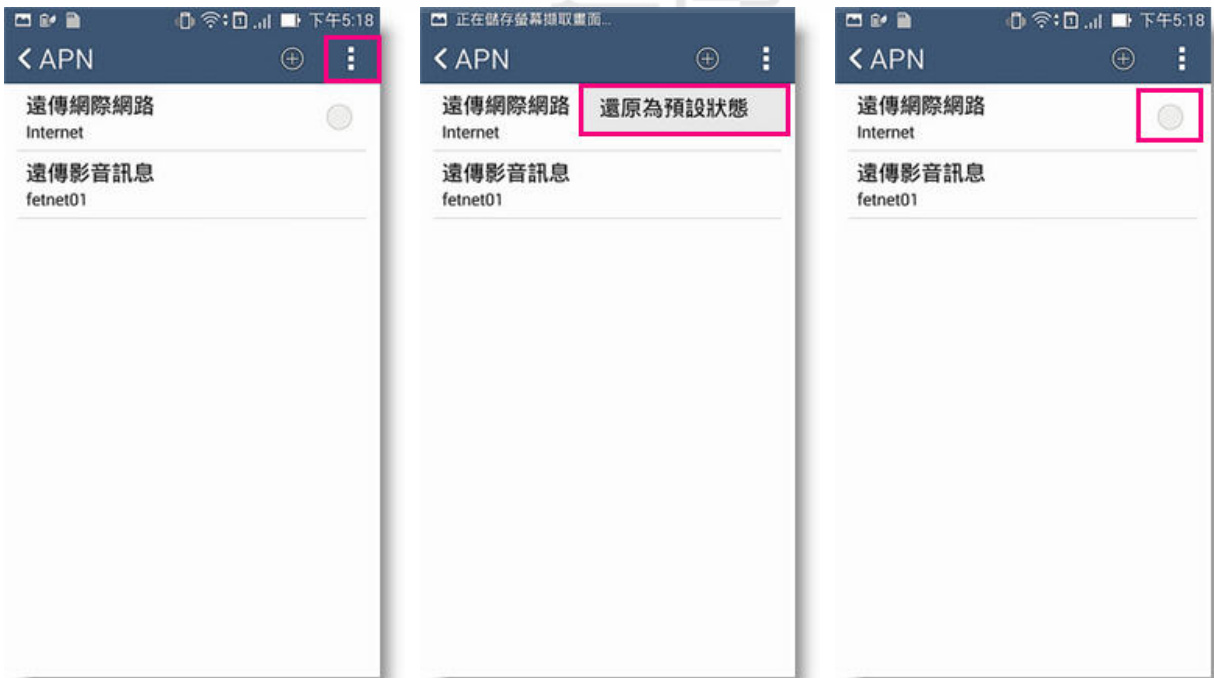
下午5:18
< APN
遠傳網際網路
Internet
遠傳影音訊息
fetnet01

正在儲存螢幕擷取畫面...
< APN
遠傳網際網路
Internet
還原為預設狀態
遠傳影音訊息
fetnet01

下午5:18
< APN
遠傳網際網路
Internet
遠傳影音訊息
fetnet01